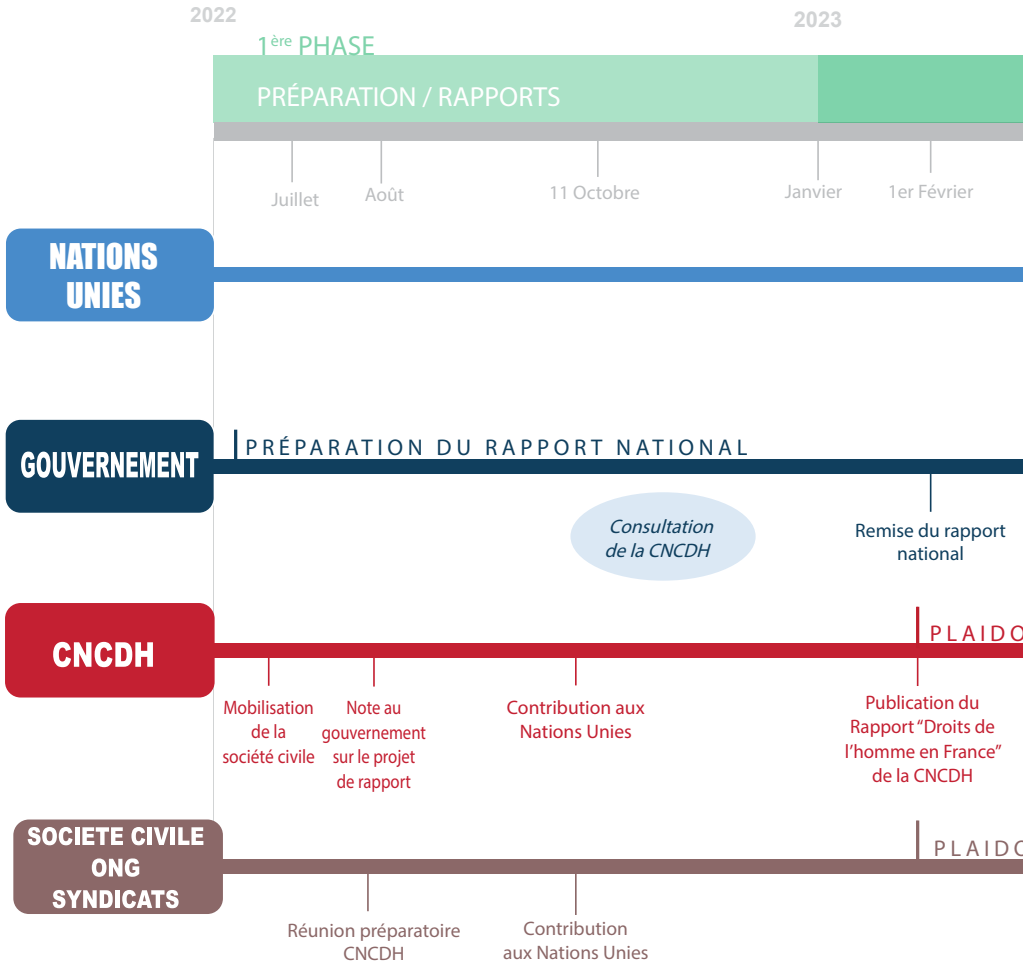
2022

2023

$1^{ère}$ PHASE

PRÉPARATION / RAPPORTS

Juillet

Août

11 Octobre

Janvier

1er Février

NATIONS UNIES

GOUVERNEMENT

PRÉPARATION DU RAPPORT NATIONAL

Consultation de la CNCDH

Remise du rapport national

CNCDH

PLAIDO

Mobilisation de la société civile

Note au gouvernement sur le projet de rapport

Contribution aux Nations Unies

Publication du Rapport "Droits de l'homme en France" de la CNCDH

SOCIETE CIVILE ONG SYNDICATS

PLAIDO

Réunion préparatoire CNCDH

Contribution aux Nations Unies